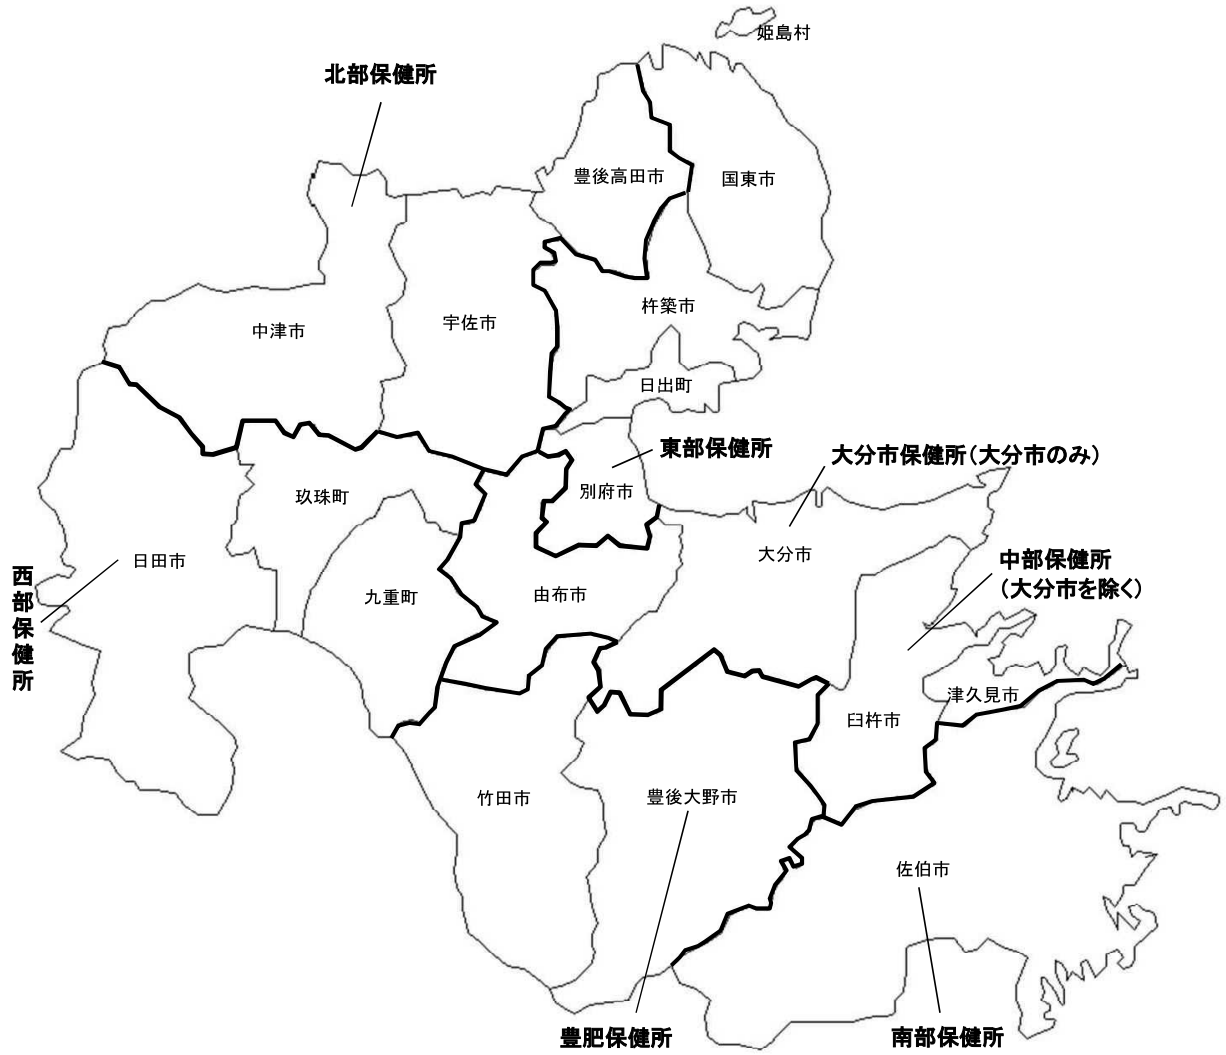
姫島村

北部保健所

豊後高田市

国東市

中津市

宇佐市

杵築市

日出町

東部保健所

大分市保健所（大分市のみ）

玖珠町

別府市

西部保健所

日田市

大分市

中部保健所
（大分市を除く）

九重町

由布市

津久見市

臼杵市

竹田市

豊後大野市

佐伯市

豊肥保健所

南部保健所